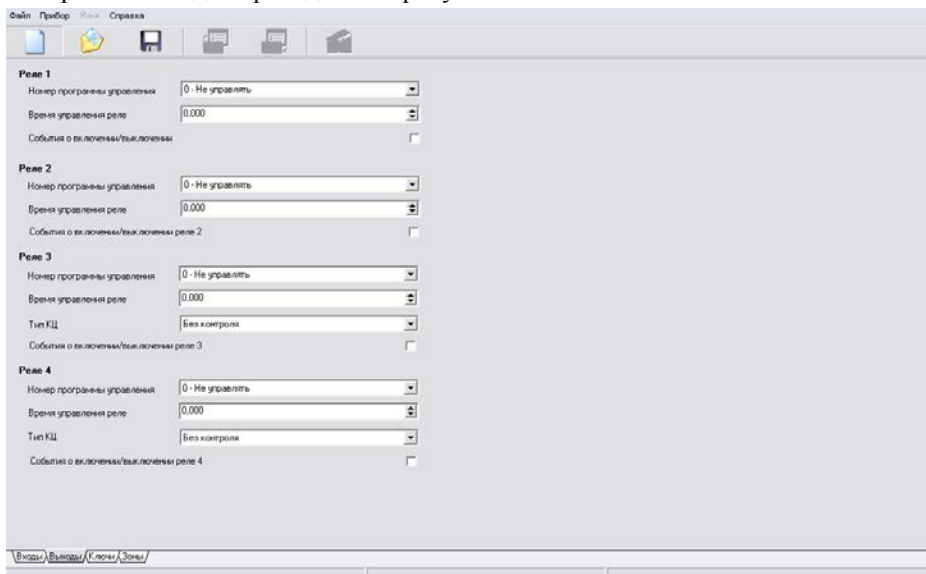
Файл Прибор Язык Справка

Реле 1
Номер программы управления
0 - Не управлять
Время управления реле
0,000
События о включении/выключении

Реле 2
Номер программы управления
0 - Не управлять
Время управления реле
0,000
События о включении/выключении реле 2

Реле 3
Номер программы управления
0 - Не управлять
Время управления реле
0,000
Тип КЦ
Без контроля
События о включении/выключении реле 3

Реле 4
Номер программы управления
0 - Не управлять
Время управления реле
0,000
Тип КЦ
Без контроля
События о включении/выключении реле 4

Входы Выходы Ключи Зоны